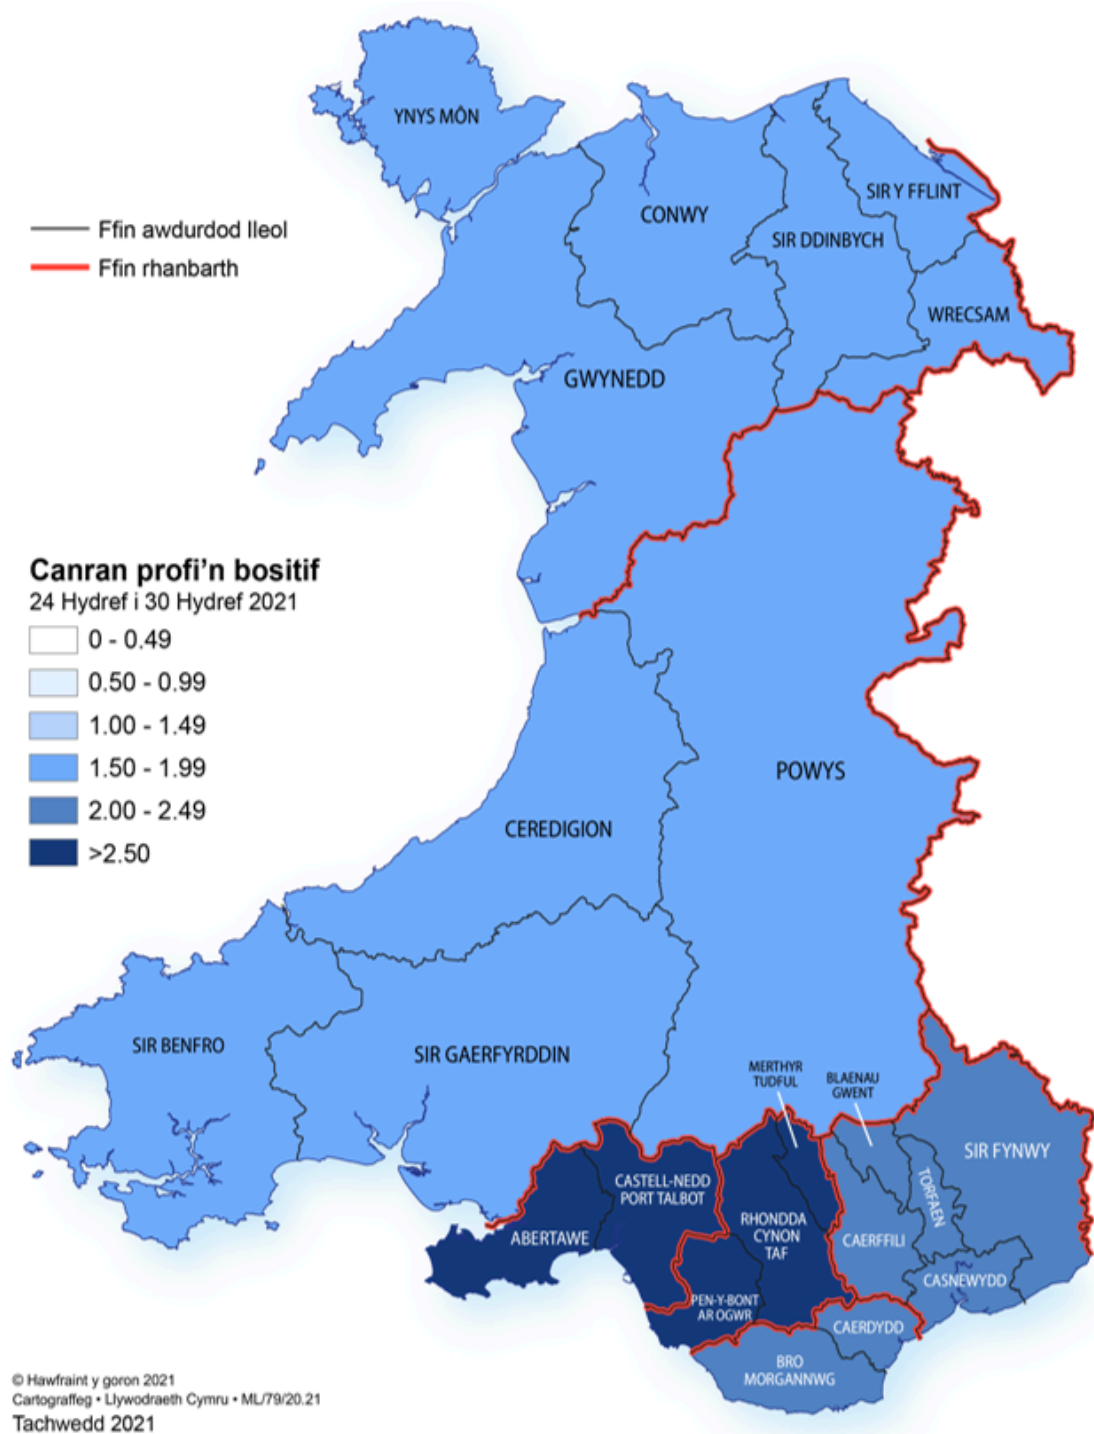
Ffin awdurdod lleol
Ffin rhanbarth

Canran profi'n bositif
24 Hydref i 30 Hydref 2021
0 - 0.49
0.50 - 0.99
1.00 - 1.49
1.50 - 1.99
2.00 - 2.49
>2.50

YNYS MÔN
CONWY
SIR Y FFLINT
SIR DDINBYCH
WRECSAM
GWYNEDD
POWYS
CEREDIGION
SIR BENFRO
SIR GAERFYRDDIN
MERTHYR TUDFUL
BLAENAU GWENT
SIR FYNWY
TORFAEN
CASTELL-NEDD PORT TALBOT
RHONDDA CYNON TAF
CAERFFILI
ABERTAWE
CASNEWYDD
PEN-Y-BONT AR OGWR
CAERDYDD
BRO MORGANNWG

© Hawfraint y goron 2021
Cartograffeg • Llywodraeth Cymru • ML/79/20.21
Tachwedd 2021